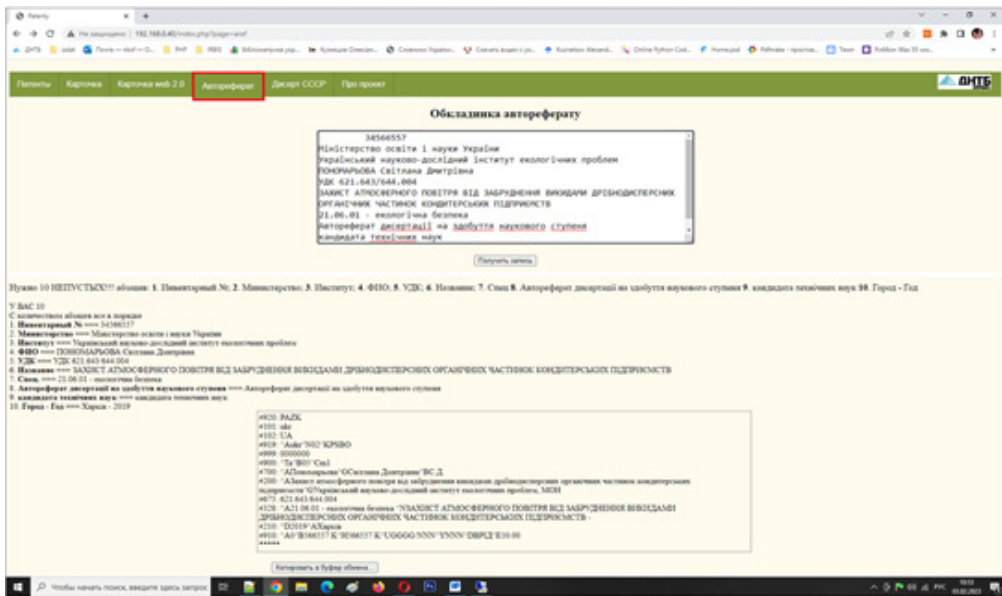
Patenty × +

Не защищено | 192.168.0.40/index.php?page=avtf

Патенти Картка Картка web 2.0 Автореферат Дисерт СССР Про проект

ДНТБ

Обкладинка автореферату

34566557
Міністерство освіти і науки України
Український науково-дослідний інститут екологічних проблем
ПОНОМАРЬОВА Світлана Дмитрівна
УДК 621.643/644.004
ЗАХИСТ АТМОСФЕРНОГО ПОВІТРЯ ВІД ЗАБРУДНЕННЯ ВИКИДАМИ ДРІБНОДИСПЕРСНИХ ОРГАНІЧНИХ ЧАСТИНОК КОНДИТЕРСЬКИХ ПІДПРИЄМСТВ
21.06.01 - екологічна безпека
Автореферат дисертації на здобуття наукового ступеня
кандидата технічних наук

Получить запись

Нужно 10 НЕПУСТЫХ!!! абзацев: 1. Инвентарный №; 2. Министерство; 3. Институт; 4. ФИО; 5. УДК; 6. Название; 7. Спец 8. Автореферат дисертації на здобуття наукового ступеня 9. кандидата технічних наук 10. Город - Год

Y BAC 10
С количеством абзацев все в порядке
1. Инвентарный № ==== 34566557
2. Министерство ==== Міністерство освіти і науки України
3. Институт ==== Український науково-дослідний інститут екологічних проблем
4. ФИО ==== ПОНОМАРЬОВА Світлана Дмитрівна
5. УДК ==== УДК 621.643/644.004
6. Название ==== ЗАХИСТ АТМОСФЕРНОГО ПОВІТРЯ ВІД ЗАБРУДНЕННЯ ВИКИДАМИ ДРІБНОДИСПЕРСНИХ ОРГАНІЧНИХ ЧАСТИНОК КОНДИТЕРСЬКИХ ПІДПРИЄМСТВ
7. Спец. ==== 21.06.01 - екологічна безпека
8. Автореферат дисертації на здобуття наукового ступеня ==== Автореферат дисертації на здобуття наукового ступеня
9. кандидата технічних наук ==== кандидата технічних наук
10. Город - Год ==== Харків - 2019

#920: PAZK
#101: ukr
#102: UA
#919: ^Aukr^N02^KPSBO
#999: 0000000
#900: ^Ta^B05^Cm1
#700: ^AПономарьова^GСвітлана Дмитрівна^ВС.Д.
#200: ^AЗахист атмосферного повітря від забруднення викидами дрібнодисперсних органічних частинок кондитерських підприємств^GУкраїнський науково-дослідний інститут екологічних проблем, МОН
#675: 621.643/644.004
#328: ^A21.06.01 - екологічна безпека ^NЗАХИСТ АТМОСФЕРНОГО ПОВІТРЯ ВІД ЗАБРУДНЕННЯ ВИКИДАМИ ДРІБНОДИСПЕРСНИХ ОРГАНІЧНИХ ЧАСТИНОК КОНДИТЕРСЬКИХ ПІДПРИЄМСТВ -
#210: ^D2019^AХарків
#910: ^A0^B566557^K^H566557^K^UGGGG-NNN^YNNN^DBPLI^E10.00
*****

Копировать в буфер обмена

Чтобы начать поиск, введите здесь запрос